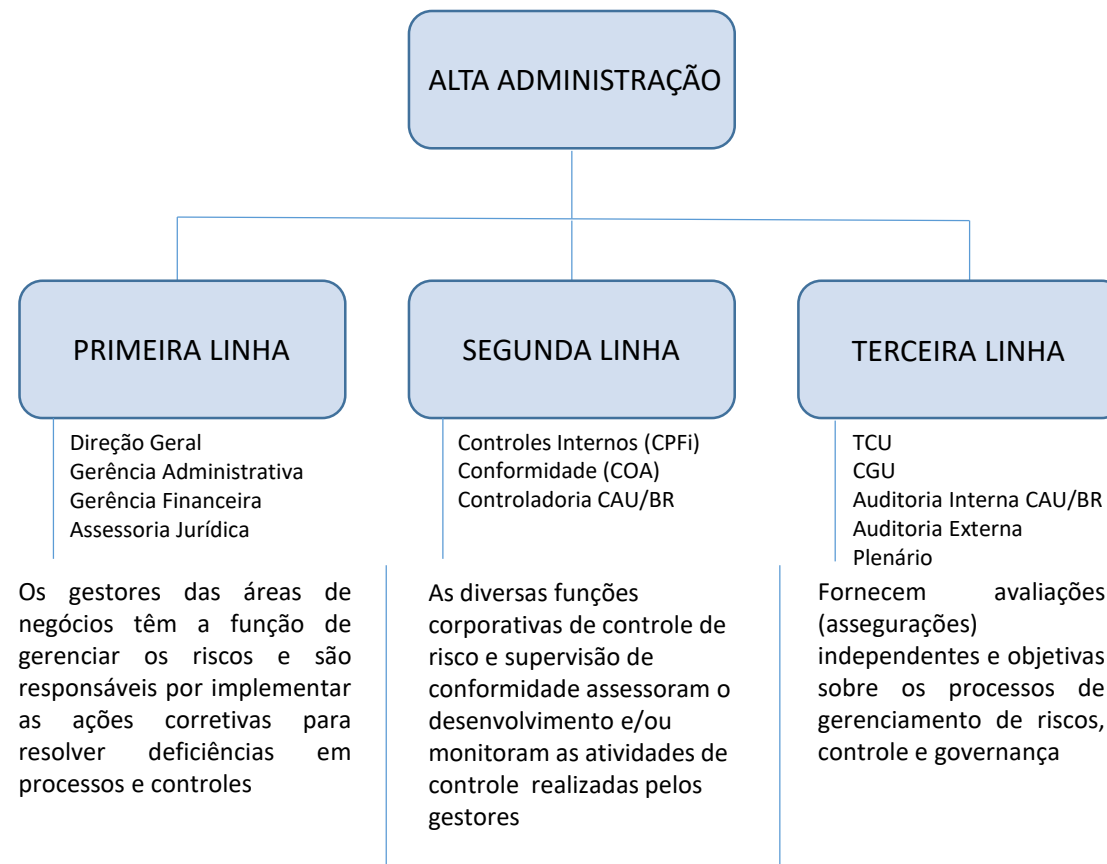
ALTA ADMINISTRAÇÃO

PRIMEIRA LINHA

SEGUNDA LINHA

TERCEIRA LINHA

Direção Geral
Gerência Administrativa
Gerência Financeira
Assessoria Jurídica

Controles Internos (CPFi)
Conformidade (COA)
Controladoria CAU/BR

TCU
CGU
Auditoria Interna CAU/BR
Auditoria Externa
Plenário

Os gestores das áreas de negócios têm a função de gerenciar os riscos e são responsáveis por implementar as ações corretivas para resolver deficiências em processos e controles

As diversas funções corporativas de controle de risco e supervisão de conformidade assessoram o desenvolvimento e/ou monitoram as atividades de controle realizadas pelos gestores

Fornecem avaliações (asseguração) independentes e objetivas sobre os processos de gerenciamento de riscos, controle e governança